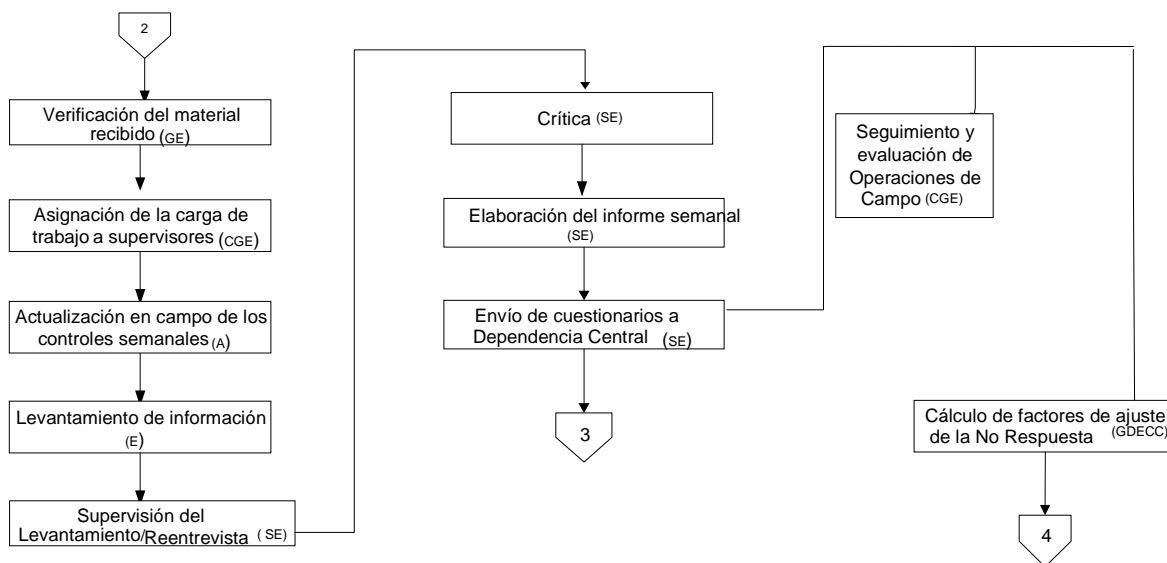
2

Verificación del material recibido (GE)

Asignación de la carga de trabajo a supervisores (CGE)

Actualización en campo de los controles semanales (A)

Levantamiento de información (E)

Supervisión del Levantamiento/Reentrevista (SE)

Crítica (SE)

Elaboración del informe semanal (SE)

Envío de cuestionarios a Dependencia Central (SE)

3

Seguimiento y evaluación de Operaciones de Campo (CGE)

Cálculo de factores de ajuste de la No Respuesta (GDECC)

4